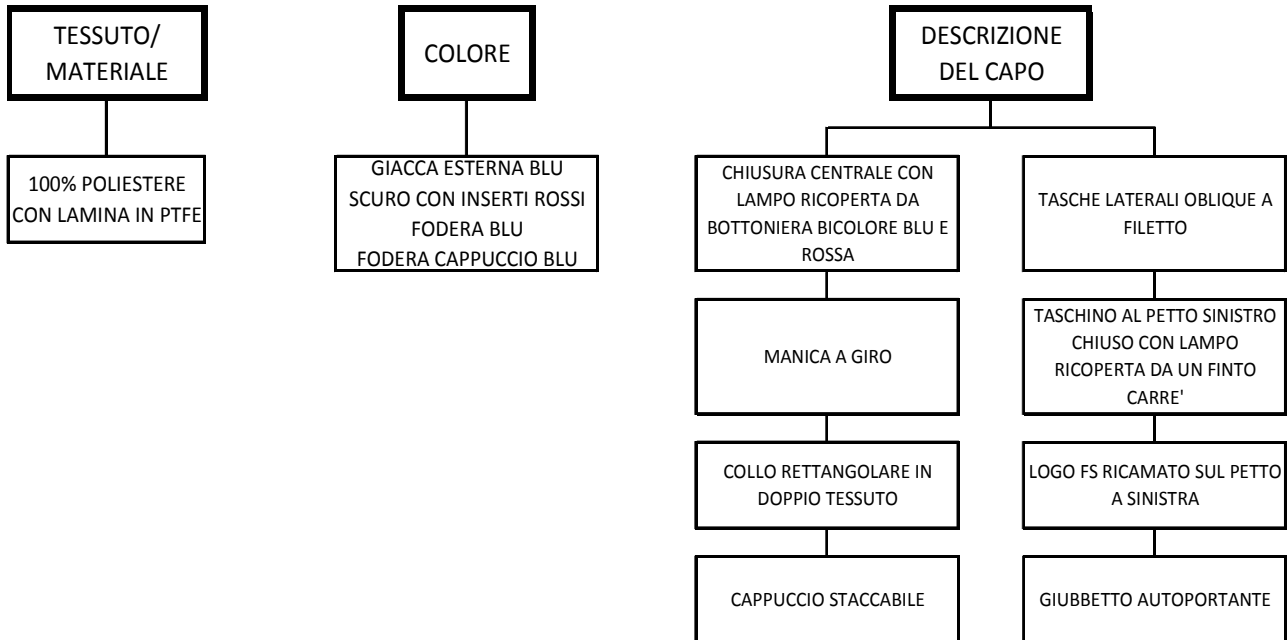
TESSUTO/ MATERIALE

100% POLIESTERE CON LAMINA IN PTFE

COLORE

GIACCA ESTERNA BLU SCURO CON INSERTI ROSSI
FODERA BLU
FODERA CAPPUCCIO BLU

DESCRIZIONE DEL CAPO

CHIUSURA CENTRALE CON LAMPO RICOPERTA DA BOTTONIERA BICOLORE BLU E ROSSA

MANICA A GIRO

COLLO RETTANGOLARE IN DOPPIO TESSUTO

CAPPUCCIO STACCABILE

TASCHE LATERALI OBLIQUE A FILETTO

TASCHINO AL PETTO SINISTRO CHIUSO CON LAMPO RICOPERTA DA UN FINTO CARRE'

LOGO FS RICAMATO SUL PETTO A SINISTRA

GIUBBETTO AUTOPORTANTE